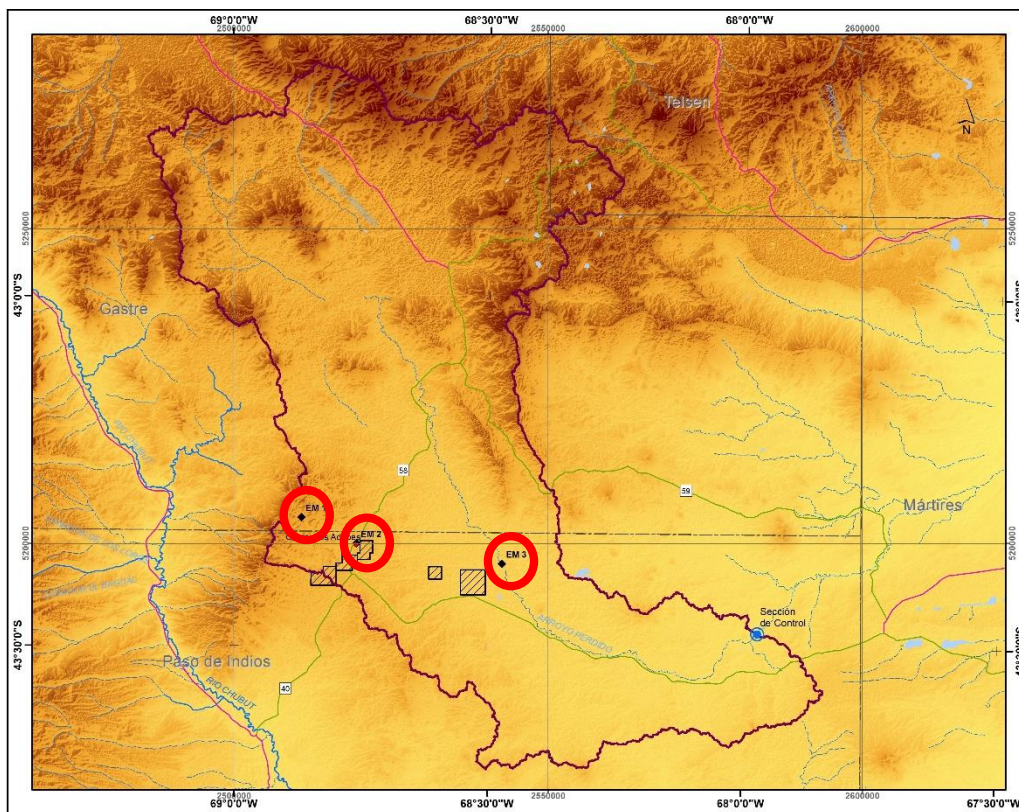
69°0'0"W
68°30'0"W
68°0'0"W
2500000
2550000
2600000
Telsen
N
5250000
43°0'0"S
Gastre
58
59
Mártires
EM 1
EM 2
EM 3
5200000
Sección de Control
43°30'0"S
Paso de Indios
RIO CHUBUT
ARROYO PERDIDO
40
2500000
2550000
2600000
69°0'0"W
68°30'0"W
68°0'0"W
67°30'0"W